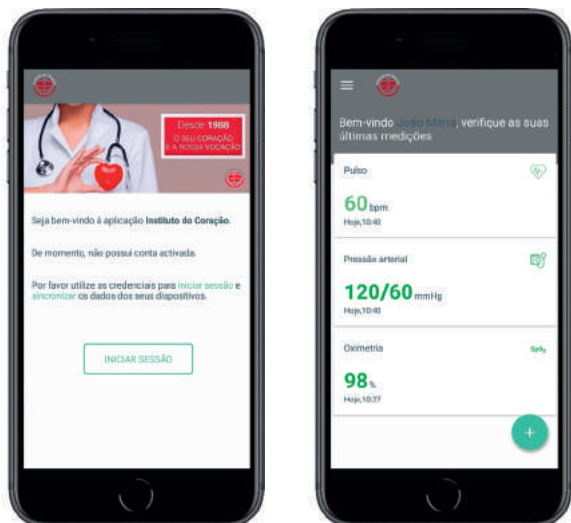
Desde 1988
O SEU CORAÇÃO
É A NOSSA VOCAÇÃO

Seja bem-vindo à aplicação Instituto do Coração.

De momento, não possui conta activada.

Por favor utilize as credenciais para iniciar sessão e sincronizar os dados dos seus dispositivos.

INICIAR SESSÃO

Bem-vindo João Maria, verifique as suas últimas medições

Pulso
60 bpm
Hoje,10:40

Pressão arterial
120/60 mmHg
Hoje,10:40

Oximetria
$SpO_2$
98 %
Hoje,10:27

+